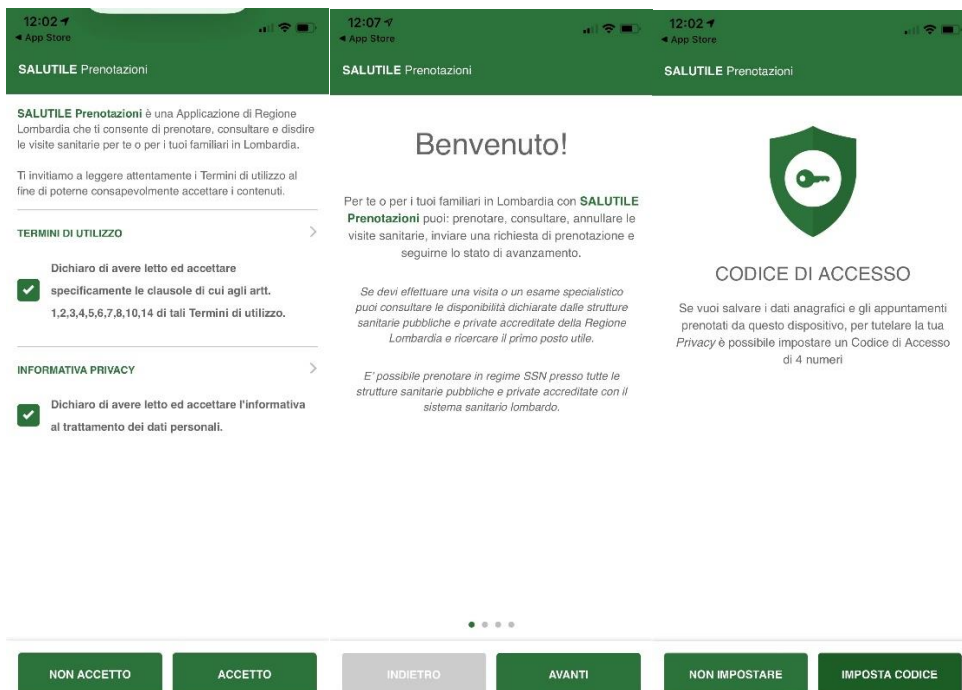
12:02
◀ App Store

SALUTILE Prenotazioni

SALUTILE Prenotazioni è una Applicazione di Regione Lombardia che ti consente di prenotare, consultare e disdire le visite sanitarie per te o per i tuoi familiari in Lombardia.

Ti invitiamo a leggere attentamente i Termini di utilizzo al fine di poterne consapevolmente accettare i contenuti.

TERMINI DI UTILIZZO

Dichiaro di avere letto ed accettare specificamente le clausole di cui agli artt. 1,2,3,4,5,6,7,8,10,14 di tali Termini di utilizzo.

INFORMATIVA PRIVACY

Dichiaro di avere letto ed accettare l'informativa al trattamento dei dati personali.

NON ACCETTO

ACCETTO

12:07
◀ App Store

SALUTILE Prenotazioni

Benvenuto!

Per te o per i tuoi familiari in Lombardia con SALUTILE Prenotazioni puoi: prenotare, consultare, annullare le visite sanitarie, inviare una richiesta di prenotazione e seguirne lo stato di avanzamento.

Se devi effettuare una visita o un esame specialistico puoi consultare le disponibilità dichiarate dalle strutture sanitarie pubbliche e private accreditate della Regione Lombardia e ricercare il primo posto utile.

E' possibile prenotare in regime SSN presso tutte le strutture sanitarie pubbliche e private accreditate con il sistema sanitario lombardo.

INDIETRO

AVANTI

12:02
◀ App Store

SALUTILE Prenotazioni

CODICE DI ACCESSO

Se vuoi salvare i dati anagrafici e gli appuntamenti prenotati da questo dispositivo, per tutelare la tua Privacy è possibile impostare un Codice di Accesso di 4 numeri

NON IMPOSTARE

IMPOSTA CODICE